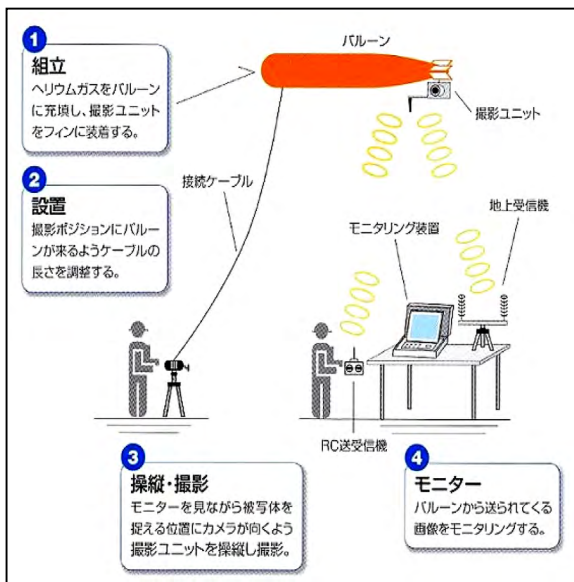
1
組立
ヘリウムガスをバルーンに充填し、撮影ユニットをフィンに装着する。

バルーン

撮影ユニット

2
設置
撮影ポジションにバルーンが来るようケーブルの長さを調整する。

接続ケーブル

モニタリング装置

地上受信機

RC送受信機

3
操縦・撮影
モニターを見ながら被写体を捉える位置にカメラが向くよう撮影ユニットを操縦し撮影。

4
モニター
バルーンから送られてくる画像をモニタリングする。